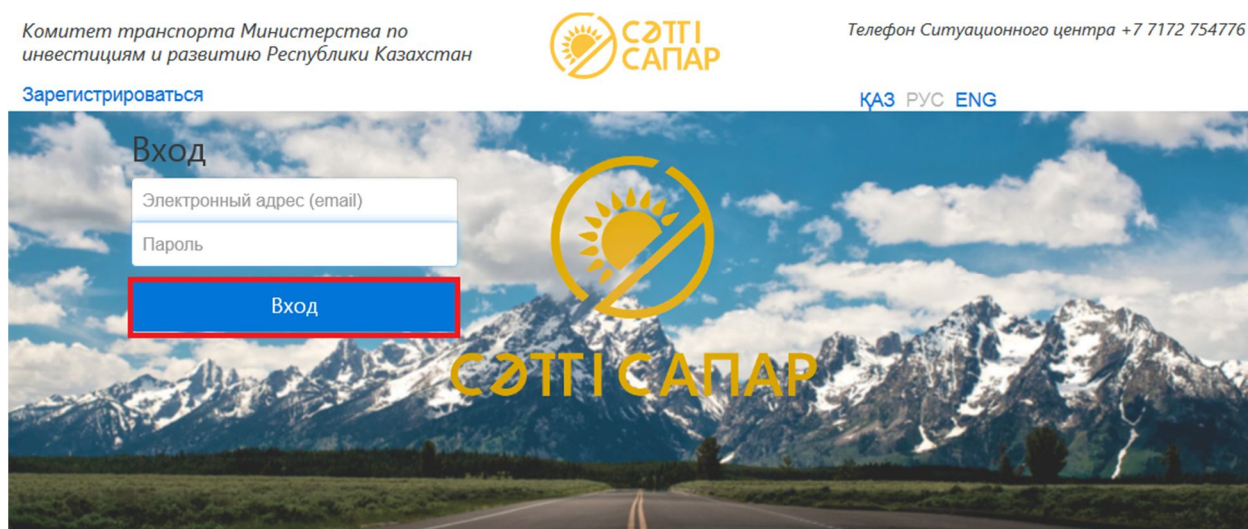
Комитет транспорта Министерства по инвестициям и развитию Республики Казахстан

СӘТТІ САПАР

Телефон Ситуационного центра +7 7172 754776

Зарегистрироваться

ҚАЗ РУС ENG

Вход

Электронный адрес (email)

Пароль

Вход

СӘТТІ САПАР